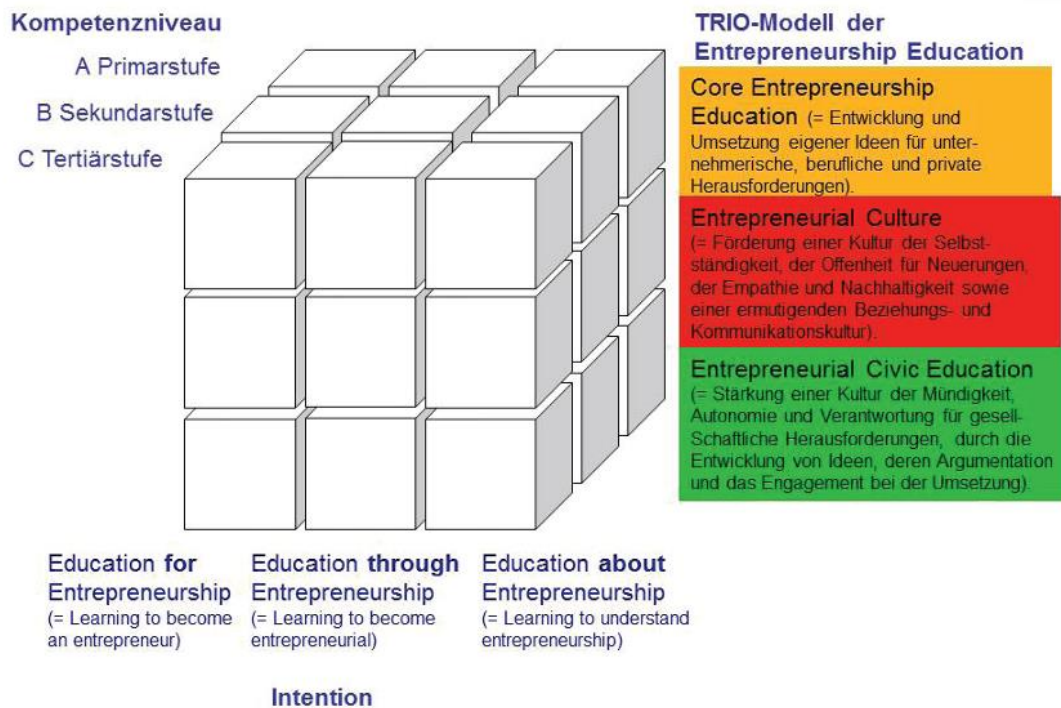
Kompetenzniveau

A Primarstufe

B Sekundarstufe

C Tertiärstufe

TRIO-Modell der Entrepreneurship Education

Core Entrepreneurship Education (= Entwicklung und Umsetzung eigener Ideen für unternehmerische, berufliche und private Herausforderungen).

Entrepreneurial Culture (= Förderung einer Kultur der Selbstständigkeit, der Offenheit für Neuerungen, der Empathie und Nachhaltigkeit sowie einer ermutigenden Beziehungs- und Kommunikationskultur).

Entrepreneurial Civic Education (= Stärkung einer Kultur der Mündigkeit, Autonomie und Verantwortung für gesell-Schaftliche Herausforderungen, durch die Entwicklung von Ideen, deren Argumentation und das Engagement bei der Umsetzung).

Education for Entrepreneurship (= Learning to become an entrepreneur)

Education through Entrepreneurship (= Learning to become entrepreneurial)

Education about Entrepreneurship (= Learning to understand entrepreneurship)

Intention